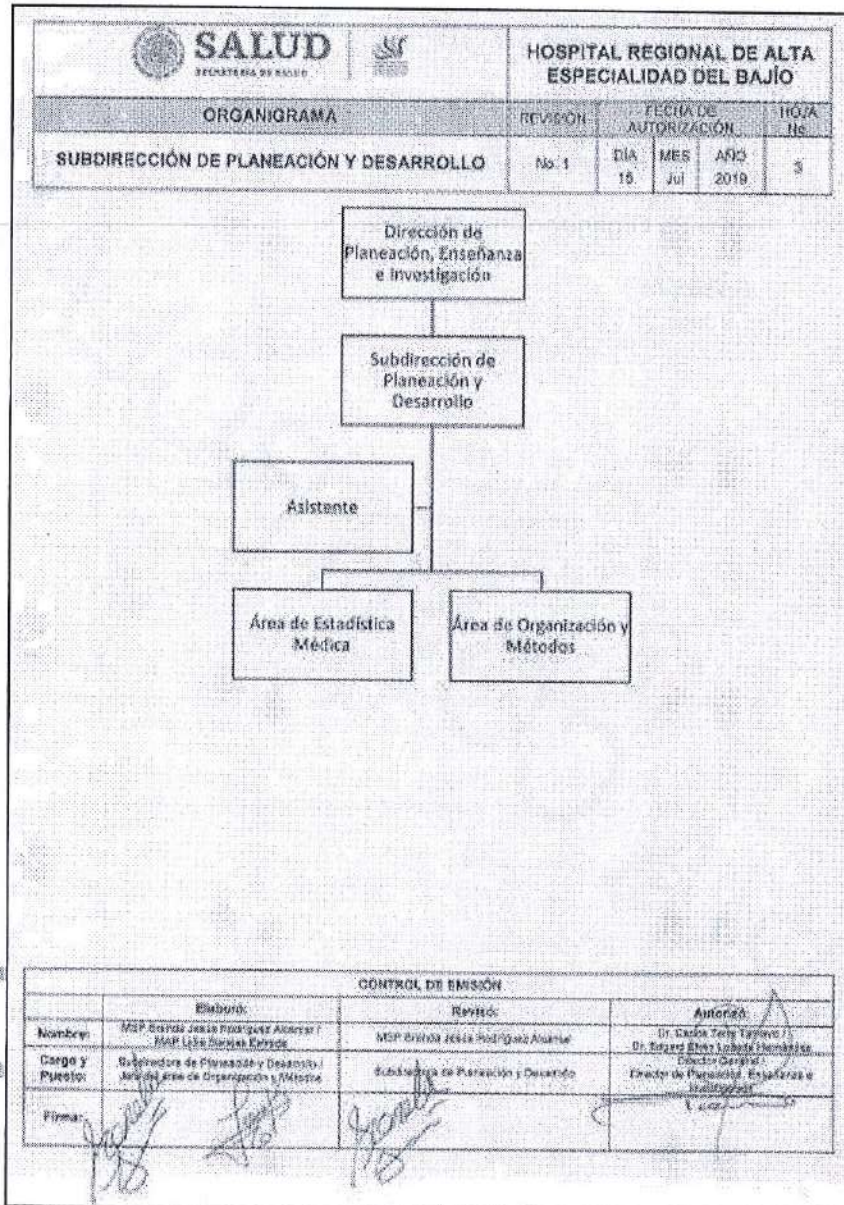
SALUD
SECRETARÍA DE SALUD

HOSPITAL REGIONAL DE ALTA ESPECIALIDAD DEL BAJÍO

| ORGANIGRAMA | REVISIÓN | FECHA DE AUTORIZACIÓN | | | HOJA No. |
|---|---|---|---|---|---|
| SUBDIRECCIÓN DE PLANEACIÓN Y DESARROLLO | No. 1 | DÍA 15 | MES Jul | AÑO 2019 | 5 |

Dirección de Planeación, Enseñanza e Investigación

Subdirección de Planeación y Desarrollo

Asistente

Área de Estadística Médica

Área de Organización y Métodos

CONTROL DE EMISIÓN

| | Elaboró: | Revisó: | Autorizó: |
|---|---|---|---|
| Nombre: | MSP Brenda Jessie Rodríguez Alcaraz / MAP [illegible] Estrada | MSP Brenda Jessie Rodríguez Alcaraz | Dr. Carlos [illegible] / Dr. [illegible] Lozada Hernández |
| Cargo y Puesto: | Subdirectora de Planeación y Desarrollo / Jefe del área de Organización y Métodos | Subdirectora de Planeación y Desarrollo | Director General / Director de Planeación, Enseñanza e Investigación |
| Firma: | | | |